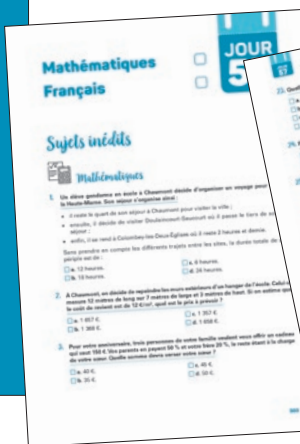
JOUR
5

Mathématiques
Français

Sujets inédits

Mathématiques

1. Un élève gendarme en école à Chaumont décide d'organiser un voyage pour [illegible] la Haute-Marne. Son séjour s'organise ainsi :
• il reste le quart de son séjour à Chaumont pour visiter la ville ;
• ensuite, il décide de visiter Doulaincourt-Saucourt où il passe le tiers de son séjour ;
• enfin, il se rend à Colombey-les-Deux-Églises où il reste 2 heures et demie.
Sans prendre en compte les différents trajets entre les sites, la durée totale de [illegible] périple est de :
a. 12 heures.
b. 6 heures.
c. 15 heures.
d. 24 heures.

2. À Chaumont, on décide de repeindre les murs extérieurs d'un hangar de l'école. Celui-ci mesure 12 mètres de long sur 7 mètres de large et 3 mètres de haut. Si on estime que le coût de revient est de 12 €/m², quel est le prix à prévoir ?
a. 1 857 €.
b. 1 357 €.
c. 1 368 €.
d. 1 658 €.

3. Pour votre anniversaire, trois personnes de votre famille veulent vous offrir un cadeau qui vaut 150 €. Vos parents en payent 50 % et votre frère 20 %, le reste étant à la charge de votre sœur. Quelle somme devra verser votre sœur ?
a. 40 €.
b. 45 €.
c. 30 €.
d. 50 €.